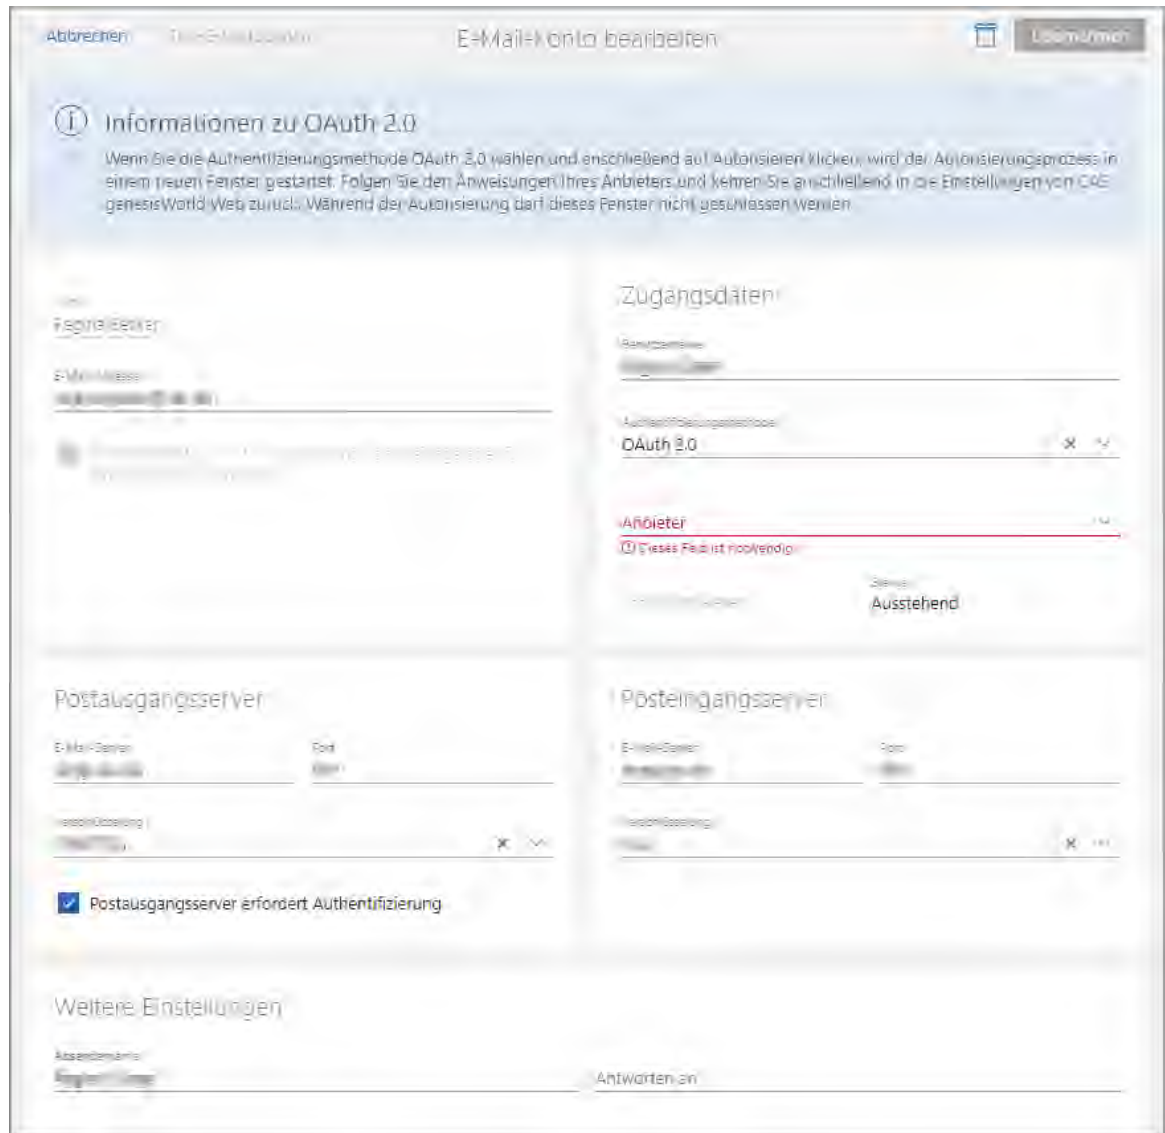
Abbrechen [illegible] E-Mail-Konto bearbeiten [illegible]

Informationen zu OAuth 2.0

Wenn Sie die Authentifizierungsmethode OAuth 2.0 wählen und anschließend auf Autorisieren klicken, wird der Autorisierungsprozess in einem neuen Fenster gestartet. Folgen Sie den Anweisungen Ihres Anbieters und kehren Sie anschließend in die Einstellungen von CAS genesisWorld Web zurück. Während der Autorisierung darf dieses Fenster nicht geschlossen werden.

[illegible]
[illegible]

E-Mail-Adresse
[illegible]

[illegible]

Zugangsdaten

Benutzername
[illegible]

Authentifizierungsmethode
OAuth 2.0

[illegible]
Anbieter
Dieses Feld ist notwendig

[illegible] Status
Ausstehend

Postausgangsserver

E-Mail-Server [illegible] Port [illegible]

Verschlüsselung
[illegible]

Postausgangsserver erfordert Authentifizierung

Posteingangsserver

E-Mail-Server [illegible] Port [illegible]

Verschlüsselung
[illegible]

Weitere Einstellungen

Absendername
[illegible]

Antworten an